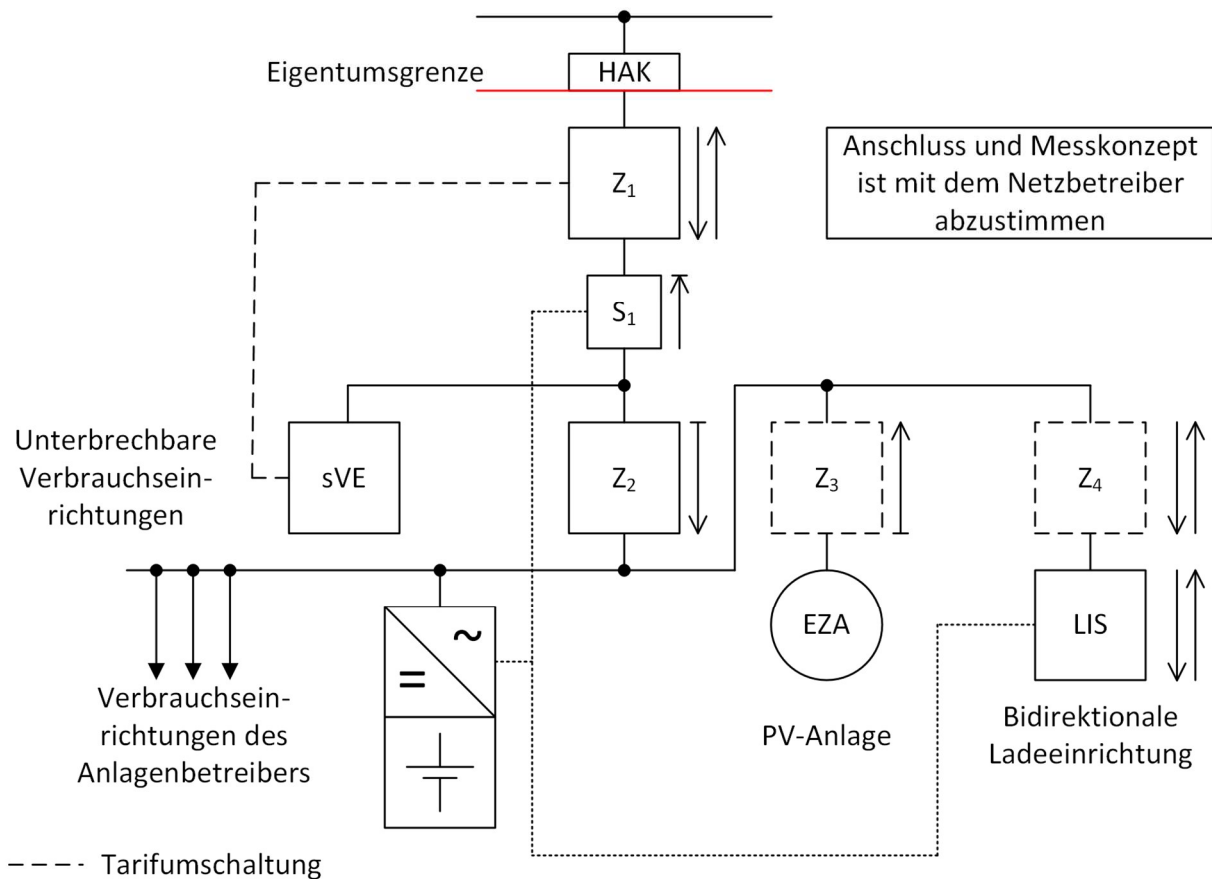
Eigentumsgrenze
HAK
Anschluss und Messkonzept ist mit dem Netzbetreiber abzustimmen
$Z_1$
$S_1$
Unterbrechbare Verbrauchseinrichtungen
sVE
$Z_2$
$Z_3$
$Z_4$
~
=
EZA
LIS
Verbrauchseinrichtungen des Anlagenbetreibers
PV-Anlage
Bidirektionale Ladeeinrichtung
- - - - Tarifumschaltung